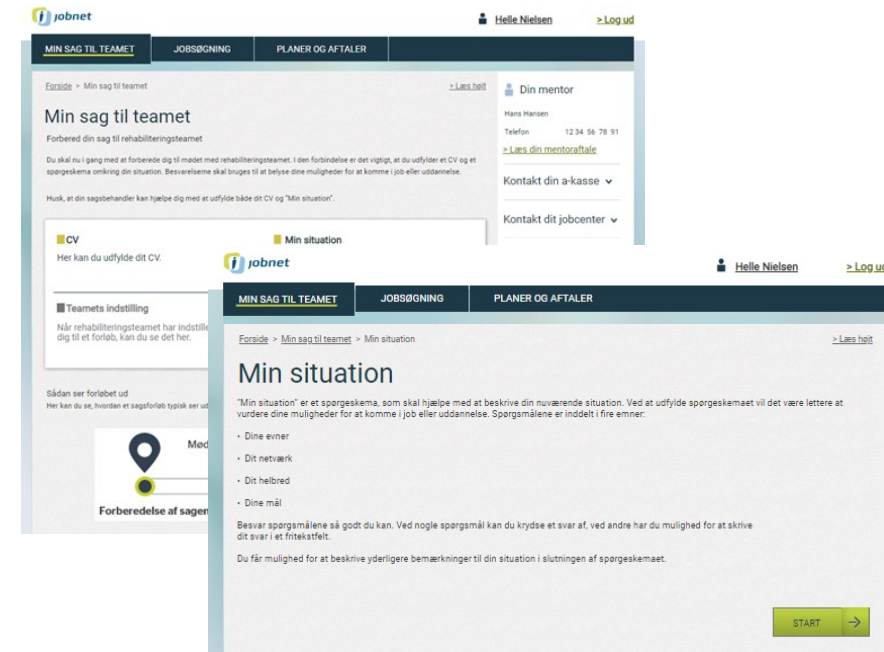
jobnet

Helle Nielsen > Log ud

MIN SAG TIL TEAMET JOBSØGNING PLANER OG AFTALER

Forside > Min sag til teamet > Læs højt

Min sag til teamet

Forbered din sag til rehabiliteringsteamet

Du skal nu i gang med at forberede dig til mødet med rehabiliteringsteamet. I den forbindelse er det vigtigt, at du udfylder et CV og et spørgeskema omkring din situation. Besvarelserne skal bruges til at belyse dine muligheder for at komme i job eller uddannelse.

Husk, at din sagsbehandler kan hjælpe dig med at udfylde både dit CV og "Min situation".

CV
Her kan du udfylde dit CV.

Min situation

Teamets indstilling
Når rehabiliteringsteamet har indstillet dig til et forløb, kan du se det her.

Sådan ser forløbet ud
Her kan du se, hvordan et sagsforløb typisk ser ud

Mød

Forberedelse af sagen

Din mentor
Hans Hansen
Telefon 12 34 56 78 91
> Læs din mentoraftale

Kontakt din a-kasse

Kontakt dit jobcenter

jobnet

Helle Nielsen > Log ud

MIN SAG TIL TEAMET JOBSØGNING PLANER OG AFTALER

Forside > Min sag til teamet > Min situation > Læs højt

Min situation

"Min situation" er et spørgeskema, som skal hjælpe med at beskrive din nuværende situation. Ved at udfylde spørgeskemaet vil det være lettere at vurdere dine muligheder for at komme i job eller uddannelse. Spørgsmålene er inddelt i fire emner:

• Dine evner

• Dit netværk

• Dit helbred

• Dine mål

Besvar spørgsmålene så godt du kan. Ved nogle spørgsmål kan du krydse et svar af, ved andre har du mulighed for at skrive dit svar i et fritekstfelt.

Du får mulighed for at beskrive yderligere bemærkninger til din situation i slutningen af spørgeskemaet.

START